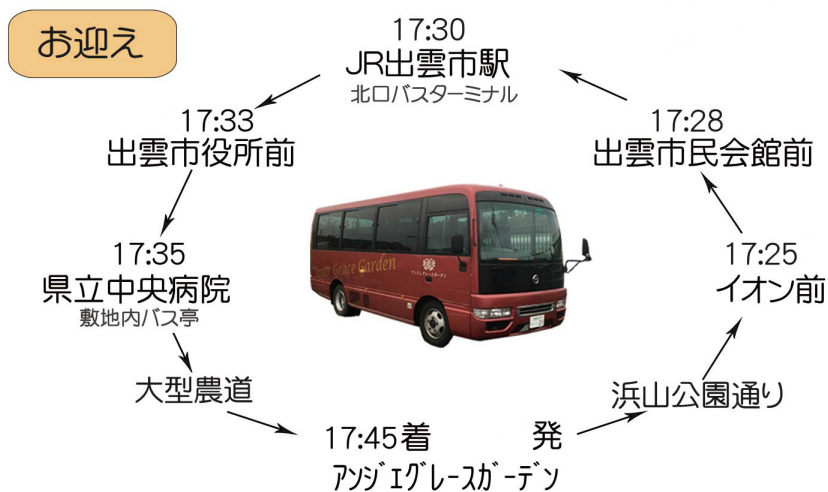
お迎え

17:30
JR出雲市駅
北口バスターミナル

17:33
出雲市役所前

17:35
県立中央病院
敷地内バス亭

大型農道

17:45着

発
アンジェグレースガーデン

浜山公園通り

17:25
イオン前

17:28
出雲市民会館前

Grace Garden